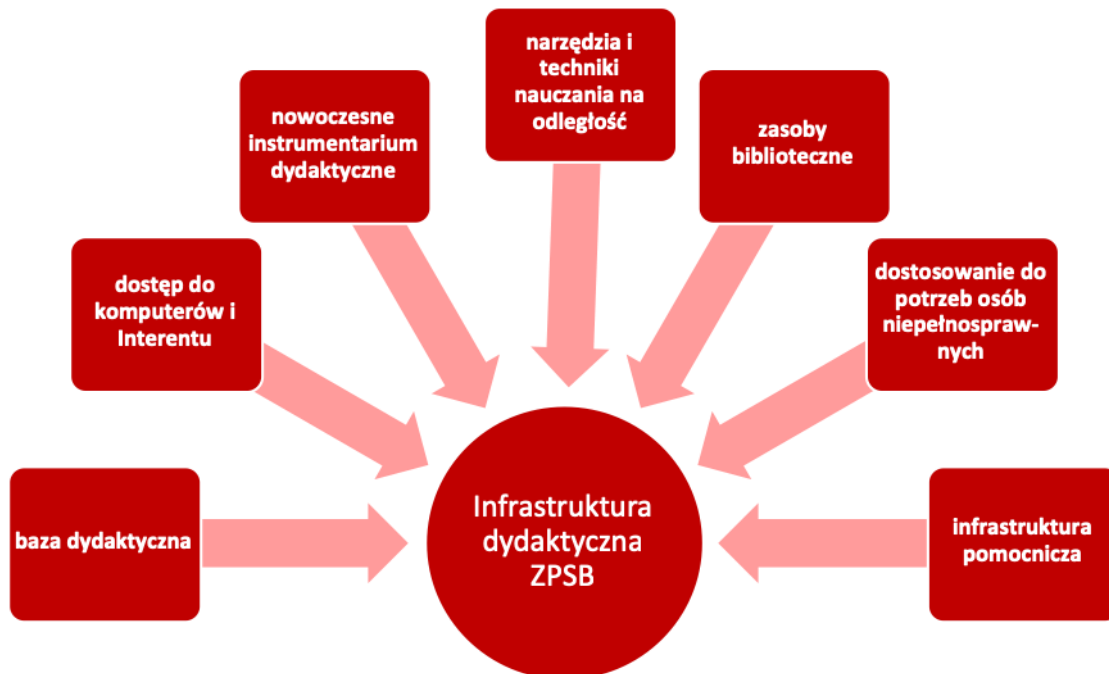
narzędzia i techniki nauczania na odległość

nowoczesne instrumentarium dydaktyczne

zasoby biblioteczne

dostęp do komputerów i Interentu

dostosowanie do potrzeb osób niepełnosprawnych

baza dydaktyczna

Infrastruktura dydaktyczna ZPSB

infrastruktura pomocnicza